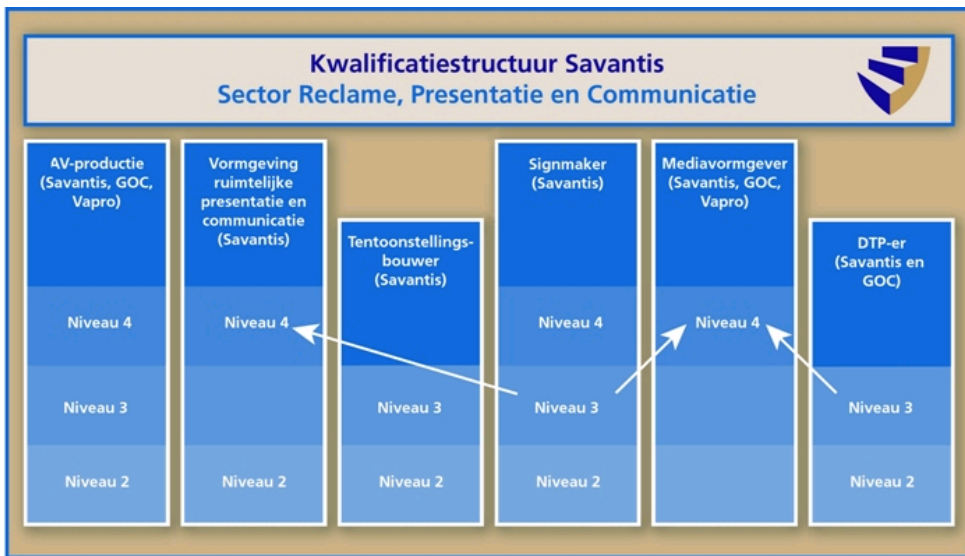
Kwalificatiestructuur Savantis
Sector Reclame, Presentatie en Communicatie

AV-productie (Savantis, GOC, Vapro)
Niveau 4
Niveau 3
Niveau 2

Vormgeving ruimtelijke presentatie en communicatie (Savantis)
Niveau 4
Niveau 3
Niveau 2

Tentoonstellingsbouwer (Savantis)
Niveau 3
Niveau 2

Signmaker (Savantis)
Niveau 4
Niveau 3
Niveau 2

Mediavormgever (Savantis, GOC, Vapro)
Niveau 4
Niveau 3
Niveau 2

DTP-er (Savantis en GOC)
Niveau 3
Niveau 2